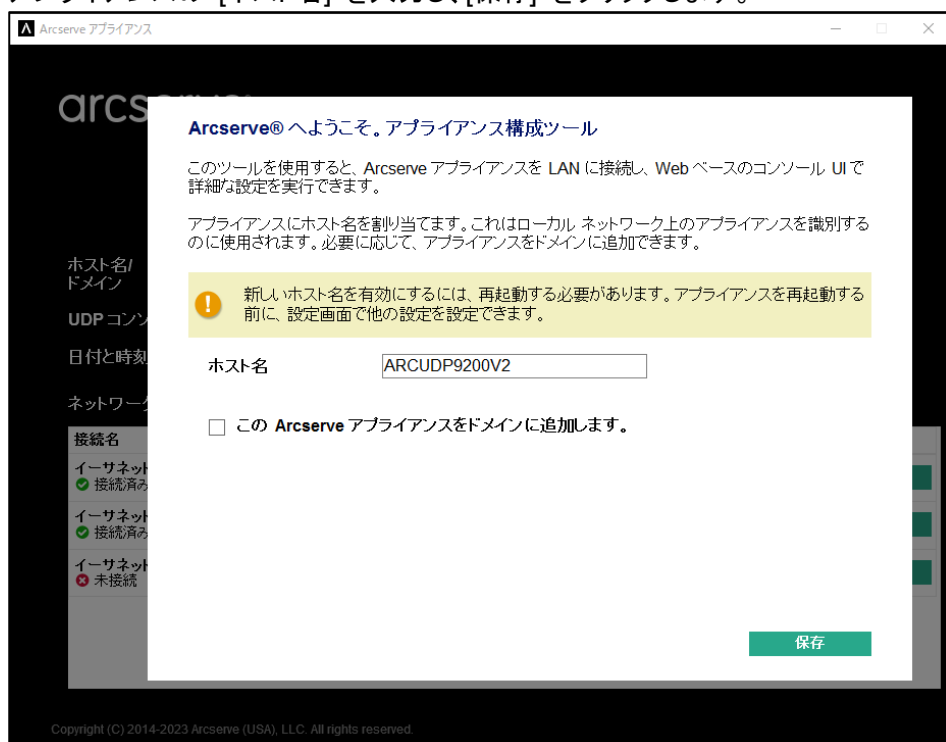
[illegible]

Arcserve アプライアンス

arcs

ホスト名/
ドメイン

UDP コン

日付と時刻

ネットワーク

接続名

イーサネット
接続済み

イーサネット
接続済み

イーサネット
未接続

Arcserve® へようこそ。アプライアンス構成ツール

このツールを使用すると、Arcserve アプライアンスを LAN に接続し、Web ベースのコンソール UI で詳細な設定を実行できます。

アプライアンスにホスト名を割り当てます。これはローカル ネットワーク上のアプライアンスを識別するのに使用されます。必要に応じて、アプライアンスをドメインに追加できます。

新しいホスト名を有効にするには、再起動する必要があります。アプライアンスを再起動する前に、設定画面で他の設定を設定できます。

ホスト名 ARCUDP9200V2

この Arcserve アプライアンスをドメインに追加します。

保存

Copyright (C) 2014-2023 Arcserve (USA), LLC. All rights reserved.